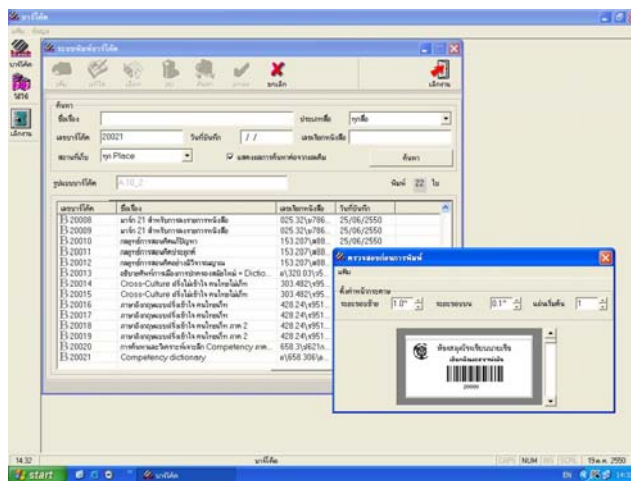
บาร์โค้ด

ระบบพิมพ์บาร์โค้ด

ยกเลิก

เลิกงาน

ค้นหา

ชื่อเรื่อง

ประเภทสื่อ ทุกสื่อ

เลขบาร์โค้ด 20021

วันที่บันทึก / /

เลขเรียกหนังสือ

สถานที่เก็บ ทุก Place

ค้นหา

รูปแบบบาร์โค้ด A10_2

พิมพ์ 22 ใบ

| เลขบาร์โค้ด | ชื่อเรื่อง | เลขเรียกหนังสือ | วันที่บันทึก |
|---|---|---|---|
| B20008 | มาร์ค 21 สำหรับการลงรายการหนังสือ | 025.32\ม786... | 25/06/2550 |
| B20009 | มาร์ค 21 สำหรับการลงรายการหนังสือ | 025.32\ม786... | 25/06/2550 |
| B20010 | กลยุทธ์การสอนคิดแก้ปัญหา | 153.207\ก88... | 25/06/2550 |
| B20011 | กลยุทธ์การสอนคิดประยุกต์ | 153.207\ก88... | |
| B20012 | กลยุทธ์การสอนคิดอย่างมีวิจารณญาณ | 153.207\ก88... | |
| B20013 | อธิบายศัพท์การเมืองการปกครองสมัยใหม่ = Dictio... | ต\320.03\ว5... | |
| B20014 | Cross-Culture สร้างไม่เข้าใจ คนไทยไม่เก็ท | 303.482\ร95... | |
| B20015 | Cross-Culture สร้างไม่เข้าใจ คนไทยไม่เก็ท | 303.482\ร95... | |
| B20016 | ภาษาอังกฤษแบบเรียนเข้าใจ คนไทยเก็ท | 428.24\ส951... | |
| B20017 | ภาษาอังกฤษแบบเรียนเข้าใจ คนไทยเก็ท | 428.24\ส951... | |
| B20018 | ภาษาอังกฤษแบบเรียนเข้าใจ คนไทยเก็ท ภาค 2 | 428.24\ส951... | |
| B20019 | ภาษาอังกฤษแบบเรียนเข้าใจ คนไทยเก็ท ภาค 2 | 428.24\ส951... | |
| B20020 | การศึกษาและวิเคราะห์ศัพท์หลัก Competency ภาพ... | 658.3\ก621ก... | |
| B20021 | Competency dictionary | ต\658.306\ก... | |

ตรวจสอบก่อนการพิมพ์

พิมพ์

ตั้งค่าหน้ากระดาษ

ขอบซ้าย 1.0"

ขอบบน 0.1"

แผ่นเริ่มต้น 1

ห้องสมุดโรงเรียนบ้านแมวเชียร

20000

14:32

บาร์โค้ด

CAPS NUM INS SCRL 19 ต.ค. 2550

start

บาร์โค้ด